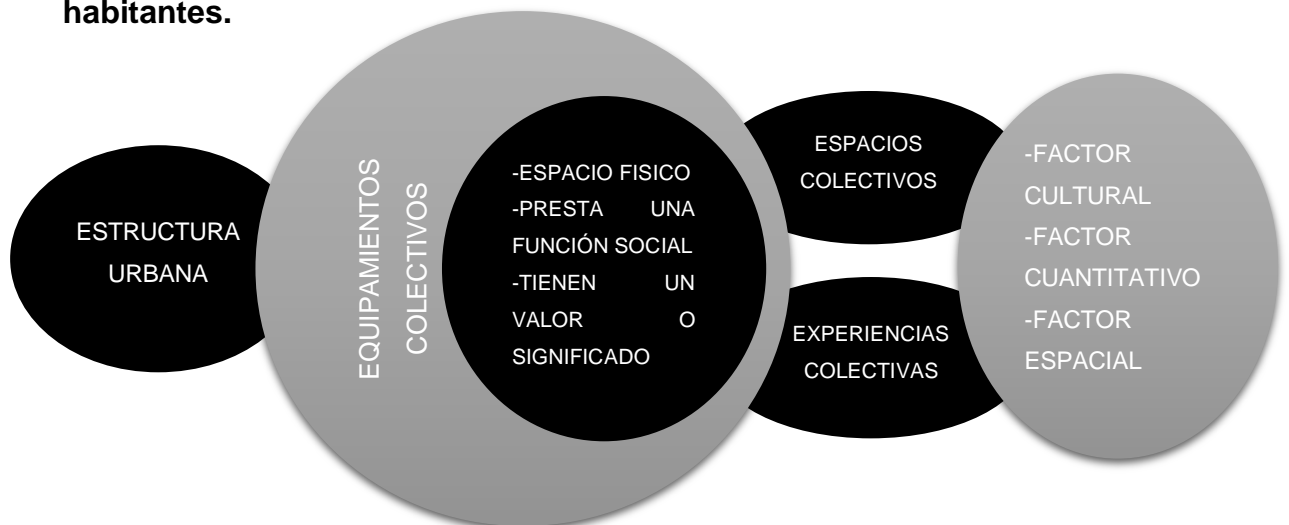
habitantes.

ESTRUCTURA URBANA

EQUIPAMIENTOS COLECTIVOS

-ESPACIO FISICO
-PRESTA UNA FUNCIÓN SOCIAL
-TIENEN UN VALOR O SIGNIFICADO

ESPACIOS COLECTIVOS

EXPERIENCIAS COLECTIVAS

-FACTOR CULTURAL
-FACTOR CUANTITATIVO
-FACTOR ESPACIAL